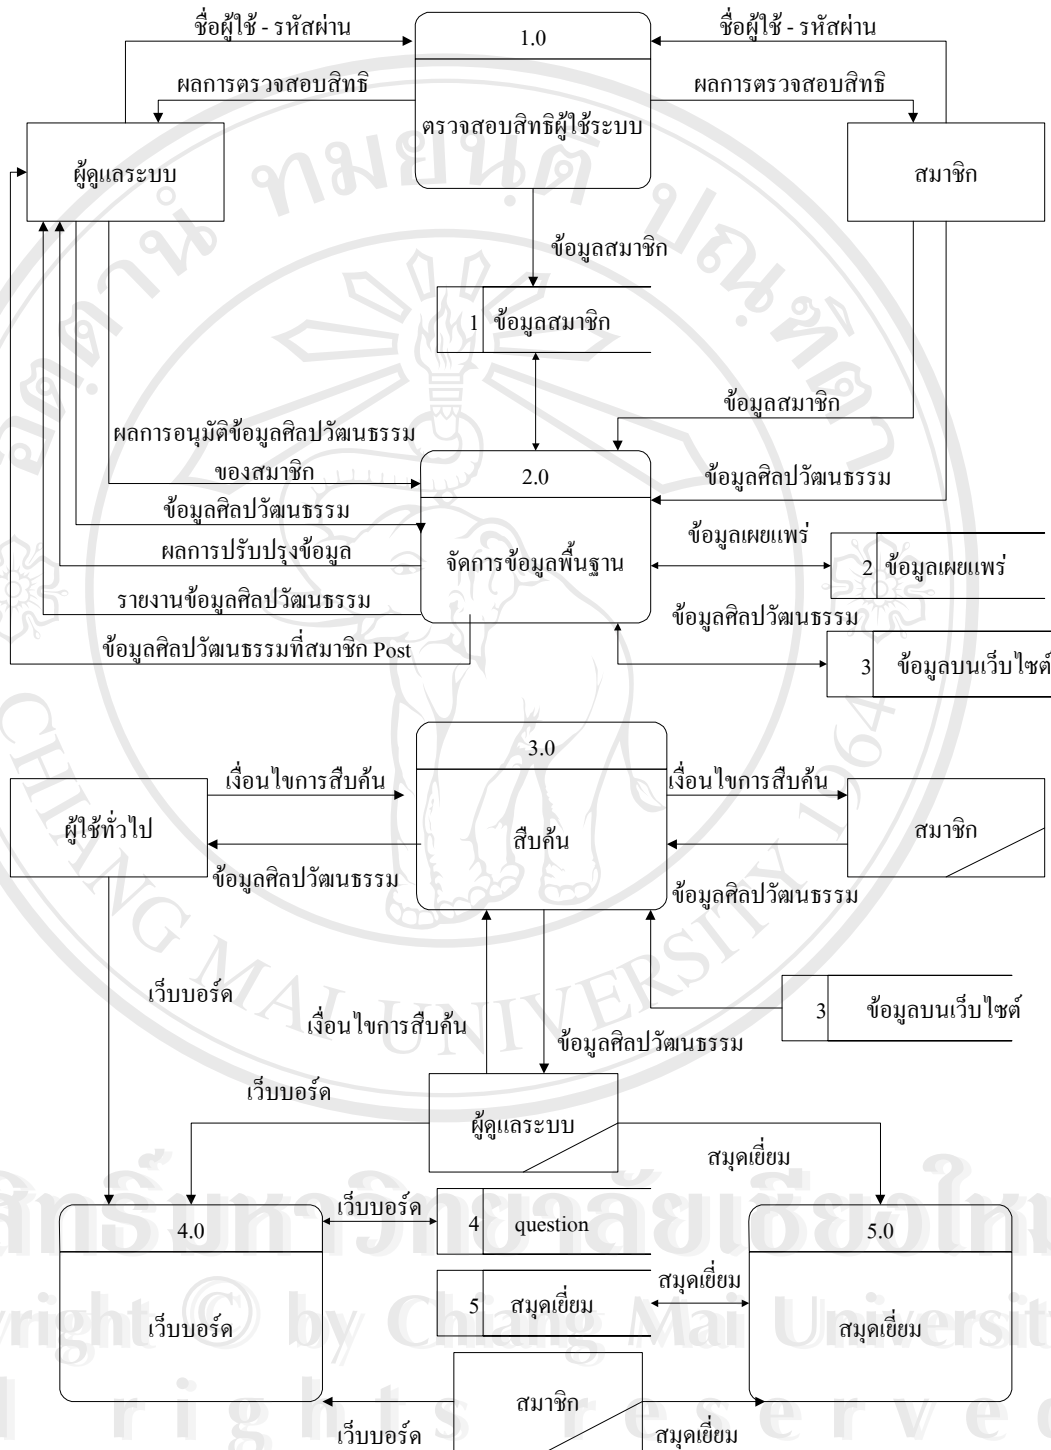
ชื่อผู้ใช้ - รหัสผ่าน

1.0

ชื่อผู้ใช้ - รหัสผ่าน

ผลการตรวจสอบสิทธิ

ผลการตรวจสอบสิทธิ

ตรวจสอบสิทธิผู้ใช้ระบบ

ผู้ดูแลระบบ

สมาชิก

ข้อมูลสมาชิก

1 ข้อมูลสมาชิก

ข้อมูลสมาชิก

ผลการอนุมัติข้อมูลศิลปวัฒนธรรมของสมาชิก

2.0

ข้อมูลศิลปวัฒนธรรม

ข้อมูลศิลปวัฒนธรรม

ข้อมูลเผยแพร่

ผลการปรับปรุงข้อมูล

จัดการข้อมูลพื้นฐาน

2 ข้อมูลเผยแพร่

รายงานข้อมูลศิลปวัฒนธรรม

ข้อมูลศิลปวัฒนธรรม

ข้อมูลศิลปวัฒนธรรมที่สมาชิก Post

3 ข้อมูลบนเว็บไซต์

3.0

เงื่อนไขการสืบค้น

เงื่อนไขการสืบค้น

ผู้ใช้ทั่วไป

สืบค้น

สมาชิก

ข้อมูลศิลปวัฒนธรรม

ข้อมูลศิลปวัฒนธรรม

เว็บบอร์ด

3 ข้อมูลบนเว็บไซต์

เงื่อนไขการสืบค้น

ข้อมูลศิลปวัฒนธรรม

เว็บบอร์ด

ผู้ดูแลระบบ

สมุดเยี่ยม

เว็บบอร์ด

4.0

4 question

5.0

สมุดเยี่ยม

5 สมุดเยี่ยม

เว็บบอร์ด

สมุดเยี่ยม

สมาชิก

เว็บบอร์ด

สมุดเยี่ยม

ลิขสิทธิ์มหาวิทยาลัยเชียงใหม่
Copyright © by Chiang Mai University
All rights reserved